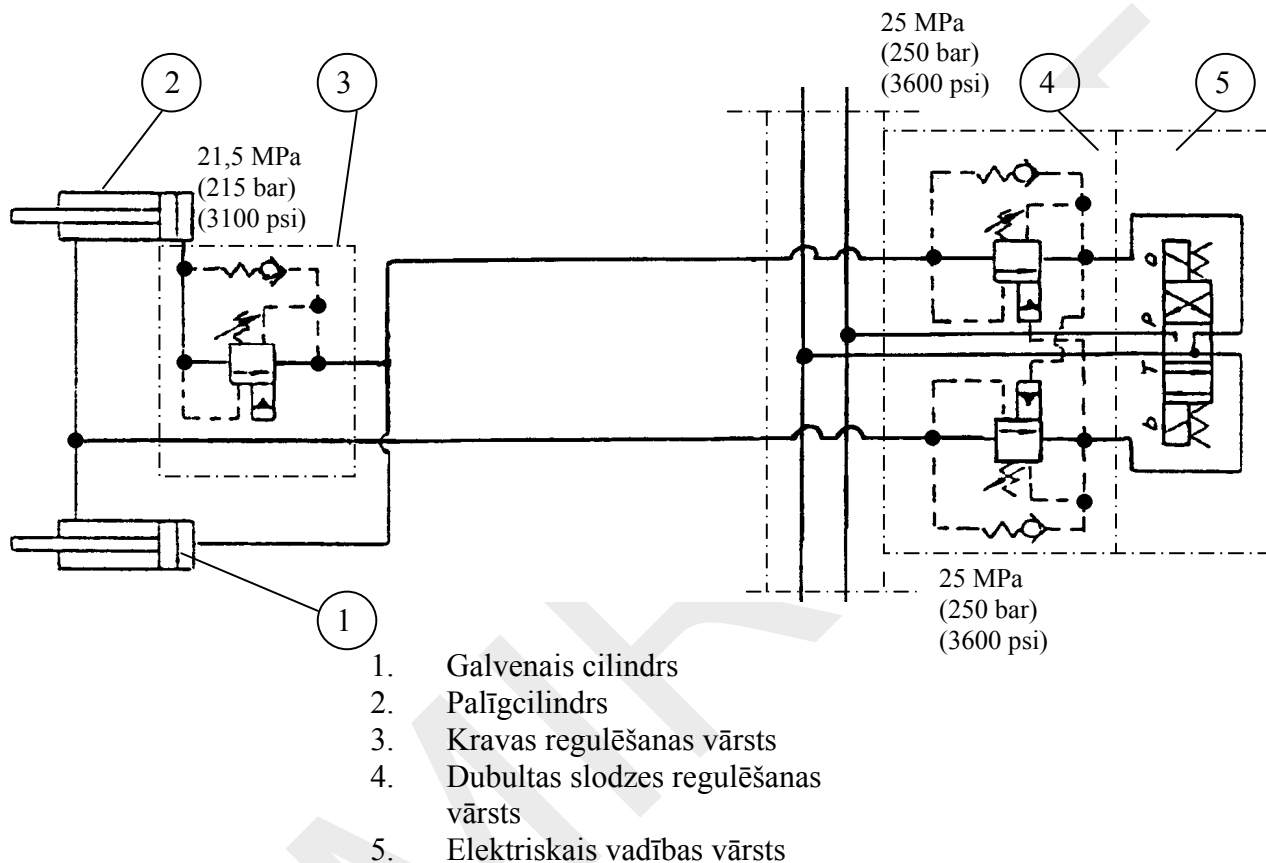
25 MPa
(250 bar)
(3600 psi)

2

3

4

5

21,5 MPa
(215 bar)
(3100 psi)

1

25 MPa
(250 bar)
(3600 psi)

1. Galvenais cilindrs
2. Palīgcilindrs
3. Kravas regulēšanas vārsts
4. Dubultas slodzes regulēšanas vārsts
5. Elektriskais vadības vārsts